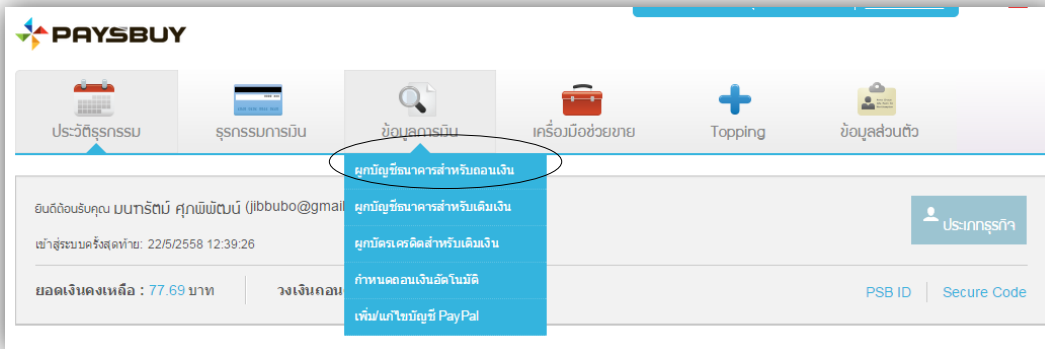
PAYSBUY

ประวัติธุรกรรม
ธุรกรรมการเงิน
ข้อมูลการเงิน
เครื่องมือช่วยขาย
Topping
ข้อมูลส่วนตัว

ผูกบัญชีธนาคารสำหรับถอนเงิน
ผูกบัญชีธนาคารสำหรับเติมเงิน
ผูกบัตรเครดิตสำหรับเติมเงิน
กำหนดถอนเงินอัตโนมัติ
เพิ่ม/แก้ไขบัญชี PayPal

ยินดีต้อนรับคุณ มนารัตน์ ศุภพิพัฒน์ (jibbubo@gmail

เข้าสู่ระบบครั้งสุดท้าย: 22/5/2558 12:39:26

ยอดเงินคงเหลือ : 77.69 บาท

วงเงินถอน

ประเภทธุรกิจ

PSB ID
Secure Code